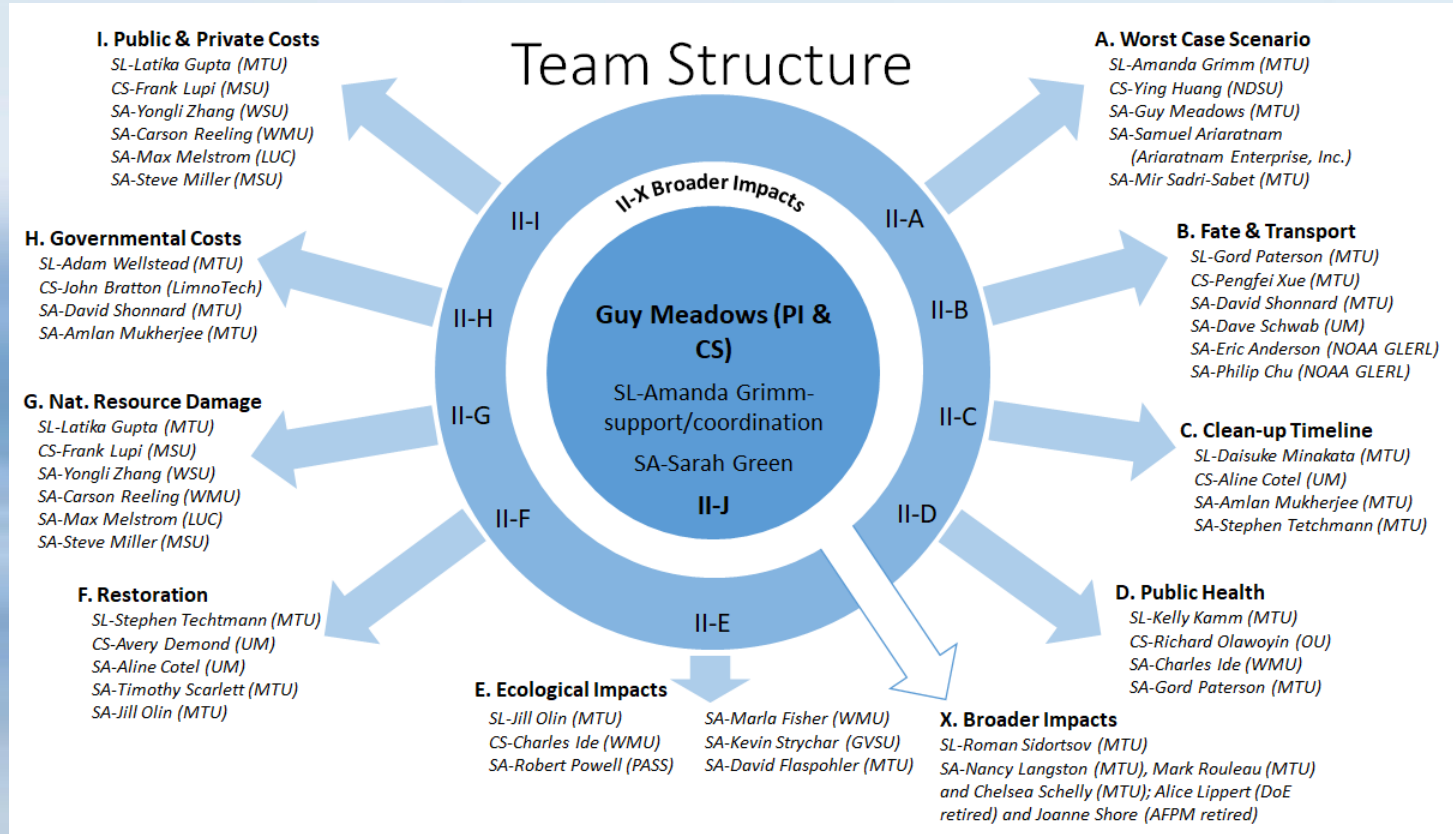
Team Structure

I. Public & Private Costs
SL-Latika Gupta (MTU)
CS-Frank Lupi (MSU)
SA-Yongli Zhang (WSU)
SA-Carson Reeling (WMU)
SA-Max Melstrom (LUC)
SA-Steve Miller (MSU)

A. Worst Case Scenario
SL-Amanda Grimm (MTU)
CS-Ying Huang (NDSU)
SA-Guy Meadows (MTU)
SA-Samuel Ariaratnam (Ariaratnam Enterprise, Inc.)
SA-Mir Sadri-Sabet (MTU)

II-X Broader Impacts

II-I

II-A

H. Governmental Costs
SL-Adam Wellstead (MTU)
CS-John Bratton (LimnoTech)
SA-David Shonnard (MTU)
SA-Amlan Mukherjee (MTU)

B. Fate & Transport
SL-Gord Paterson (MTU)
CS-Pengfei Xue (MTU)
SA-David Shonnard (MTU)
SA-Dave Schwab (UM)
SA-Eric Anderson (NOAA GLERL)
SA-Philip Chu (NOAA GLERL)

II-H

Guy Meadows (PI & CS)
SL-Amanda Grimm- support/coordination
SA-Sarah Green
II-J

II-B

G. Nat. Resource Damage
SL-Latika Gupta (MTU)
CS-Frank Lupi (MSU)
SA-Yongli Zhang (WSU)
SA-Carson Reeling (WMU)
SA-Max Melstrom (LUC)
SA-Steve Miller (MSU)

II-G

II-C

C. Clean-up Timeline
SL-Daisuke Minakata (MTU)
CS-Aline Cotel (UM)
SA-Amlan Mukherjee (MTU)
SA-Stephen Tetchmann (MTU)

II-F

II-D

F. Restoration
SL-Stephen Techtmann (MTU)
CS-Avery Demond (UM)
SA-Aline Cotel (UM)
SA-Timothy Scarlett (MTU)
SA-Jill Olin (MTU)

II-E

D. Public Health
SL-Kelly Kamm (MTU)
CS-Richard Olawoyin (OU)
SA-Charles Ide (WMU)
SA-Gord Paterson (MTU)

E. Ecological Impacts
SL-Jill Olin (MTU)
CS-Charles Ide (WMU)
SA-Robert Powell (PASS)
SA-Marla Fisher (WMU)
SA-Kevin Strychar (GVSU)
SA-David Flaspohler (MTU)

X. Broader Impacts
SL-Roman Sidortsov (MTU)
SA-Nancy Langston (MTU), Mark Rouleau (MTU) and Chelsea Schelly (MTU); Alice Lippert (DoE retired) and Joanne Shore (AFPM retired)